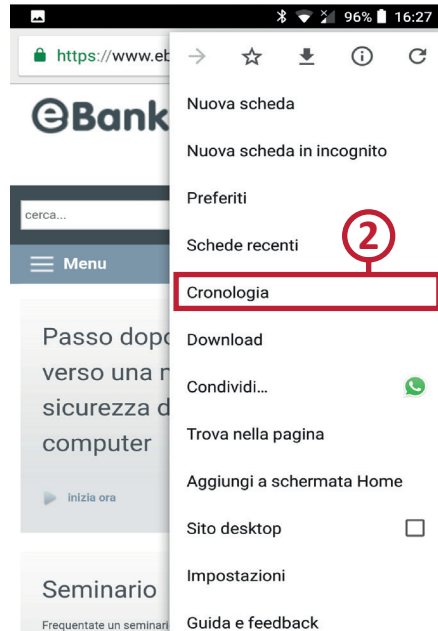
96% 16:27

https://www.eb

eBank

cerca...

Menu

Passo dopo verso una n sicurezza d computer

inizia ora

Seminario

Frequentate un seminari

Nuova scheda

Nuova scheda in incognito

Preferiti

Schede recenti

2

Cronologia

Download

Condividi...

Trova nella pagina

Aggiungi a schermata Home

Sito desktop

Impostazioni

Guida e feedback